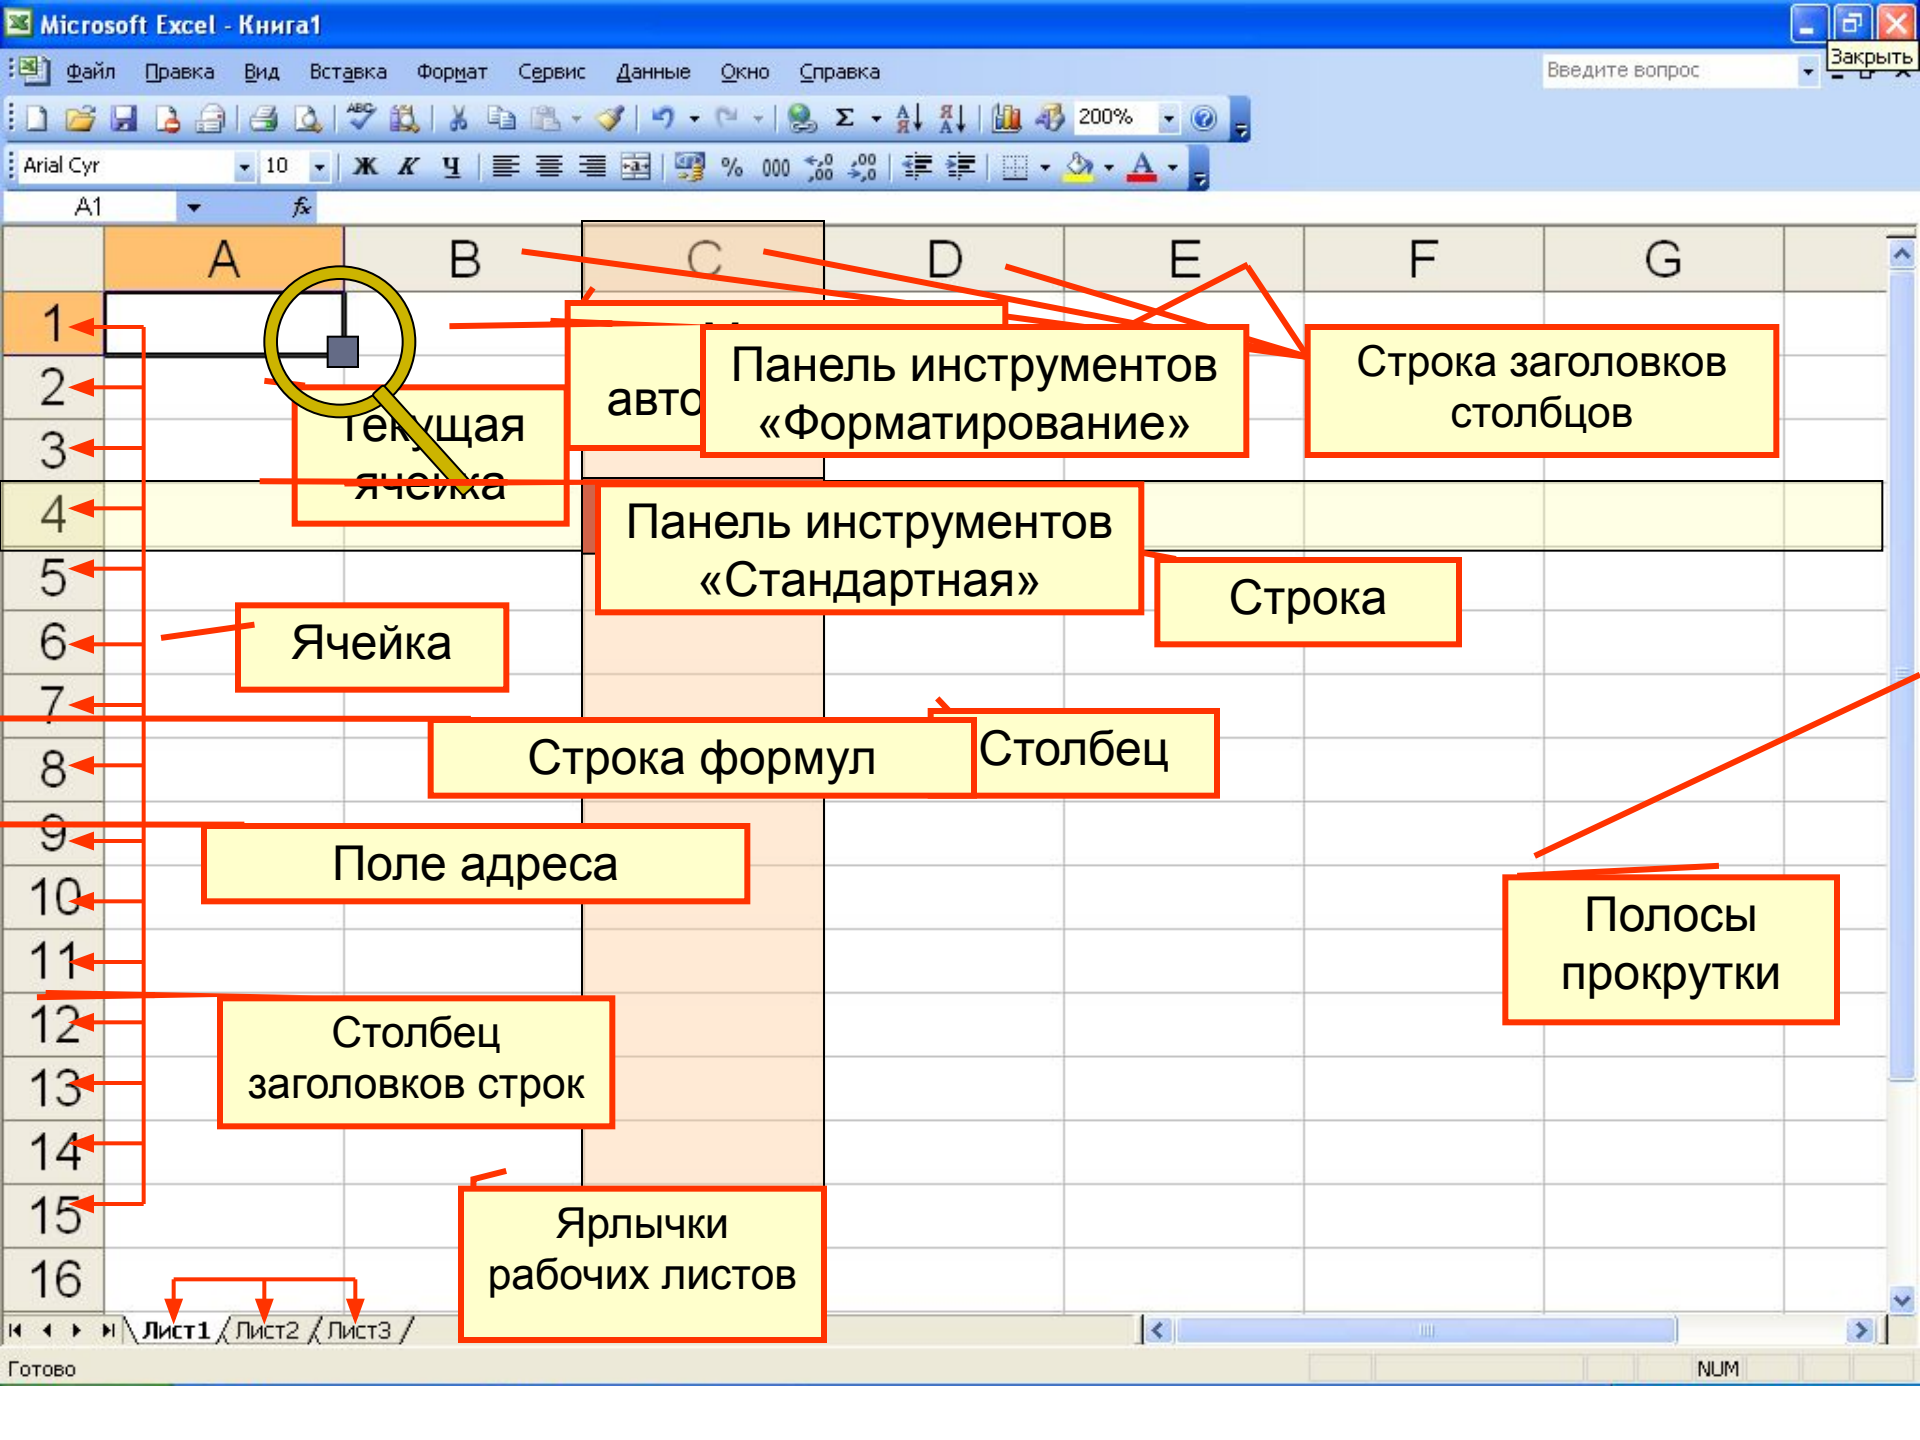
Microsoft Excel - Книга1

Закрыть

Файл Правка Вид Вставка Формат Сервис Данные Окно Справка

Введите вопрос

200%

Arial Cyr 10 Ж К Ч % 000

A1 fx

A B C D E F G

1 2 3 4 5 6 7 8 9 10 11 12 13 14 15 16

Текущая ячейка

авто

Панель инструментов «Форматирование»

Строка заголовков столбцов

Панель инструментов «Стандартная»

Строка

Ячейка

Столбец

Строка формул

Поле адреса

Полосы прокрутки

Столбец заголовков строк

Ярлычки рабочих листов

Лист1 Лист2 Лист3

Готово

NUM